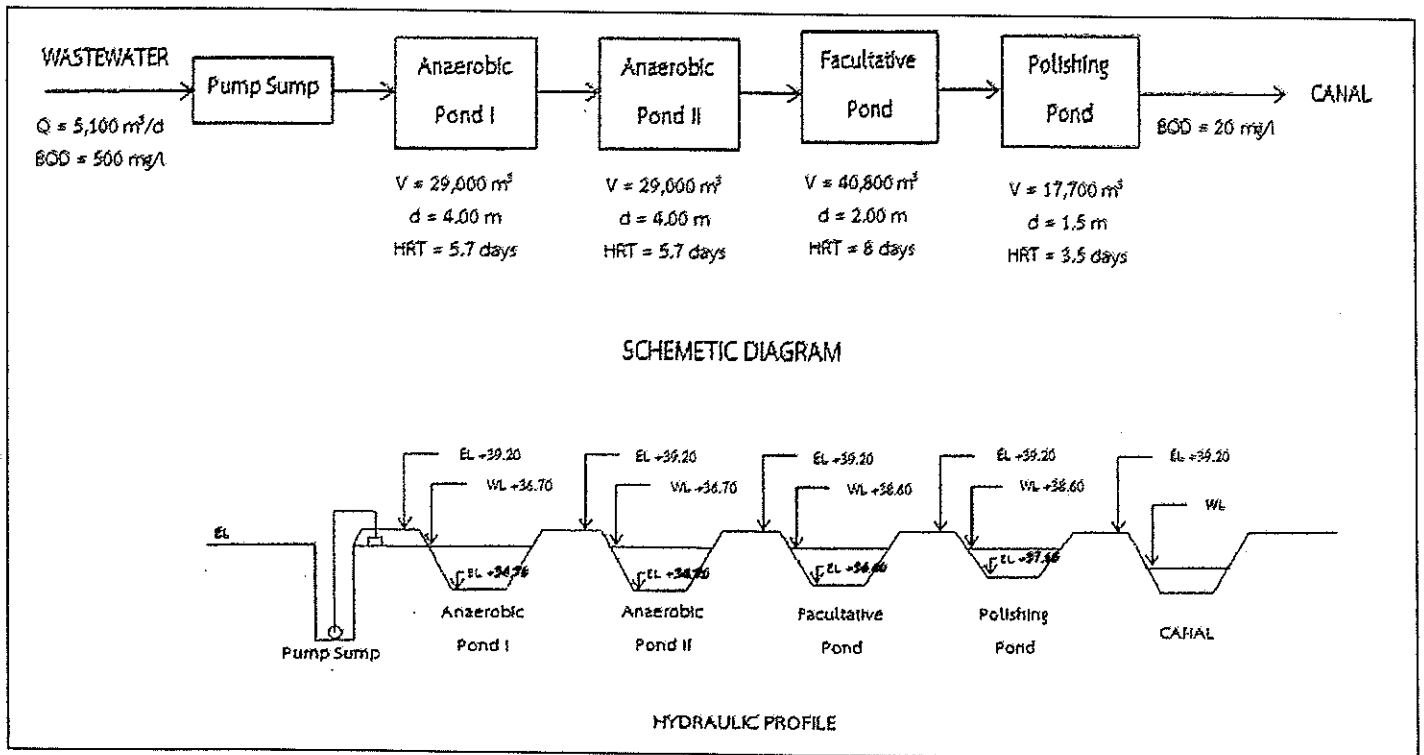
WASTEWATER

Q = 5,100 m$^3$/d

BOD = 500 mg/l

Pump Sump

Anaerobic Pond I

V = 29,000 m$^3$
d = 4.00 m
HRT = 5.7 days

Anaerobic Pond II

V = 29,000 m$^3$
d = 4.00 m
HRT = 5.7 days

Facultative Pond

V = 40,800 m$^3$
d = 2.00 m
HRT = 8 days

Polishing Pond

V = 17,700 m$^3$
d = 1.5 m
HRT = 3.5 days

CANAL

BOD = 20 mg/l

SCHEMETIC DIAGRAM

EL +39.20
WL +36.70
EL +39.20
WL +36.70
EL +39.20
WL +38.60
EL +39.20
WL +38.60
EL +39.20
WL

EL

EL +34.76
EL +34.76
EL +36.60
EL +37.66

Pump Sump

Anaerobic Pond I

Anaerobic Pond II

Facultative Pond

Polishing Pond

CANAL

HYDRAULIC PROFILE